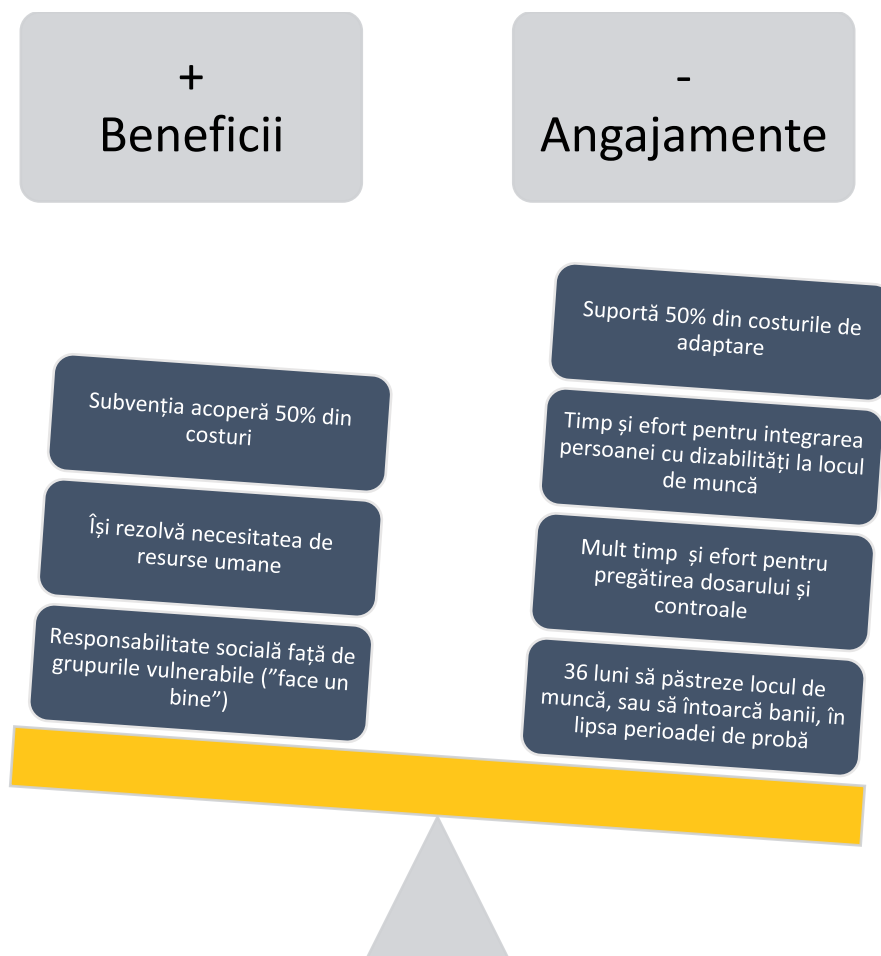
+
Beneficii

-
Angajamente

Subvenția acoperă 50% din costuri

Își rezolvă necesitatea de resurse umane

Responsabilitate socială față de grupurile vulnerabile (”face un bine”)

Suportă 50% din costurile de adaptare

Timp și efort pentru integrarea persoanei cu dizabilități la locul de muncă

Mult timp și efort pentru pregătirea dosarului și controale

36 luni să păstreze locul de muncă, sau să întoarcă banii, în lipsa perioadei de probă